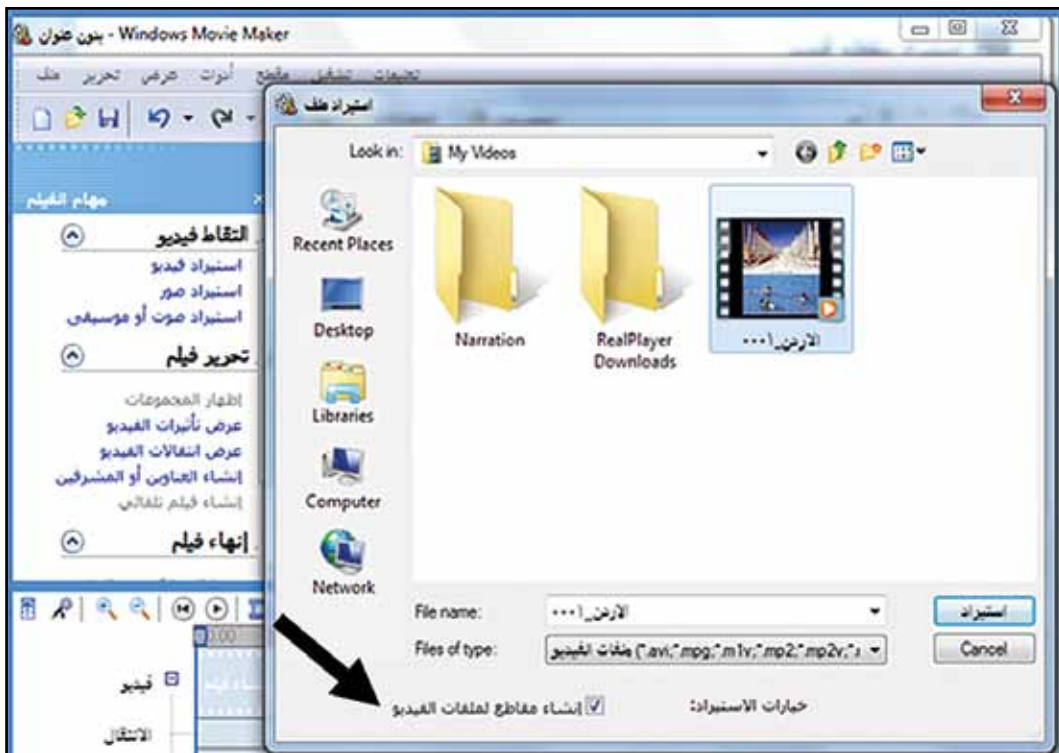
بدون عنوان - Windows Movie Maker

ملف تحرير عرض أدوات مقطع تشغيل تعليمات

مهام الفيلم

التقاط فيديو
استيراد فيديو
استيراد صور
استيراد صوت أو موسيقى

تحرير فيلم
إظهار المجموعات
عرض تأثيرات الفيديو
عرض انتقالات الفيديو
إنشاء العناوين أو المشرفين
إنشاء فيلم تلقائي

إنهاء فيلم

فيديو
الانتقال

استيراد ملف

Look in: My Videos

Recent Places
Desktop
Libraries
Computer
Network

Narration
RealPlayer Downloads
الأردن_١٠٠٠

File name: الأردن_١٠٠٠
Files of type: ملفات الفيديو (*.avi;*.mpg;*.m1v;*.mp2;*.mp2v;*.

استيراد
Cancel

خيارات الاستيراد:
إنشاء مقاطع لملفات الفيديو